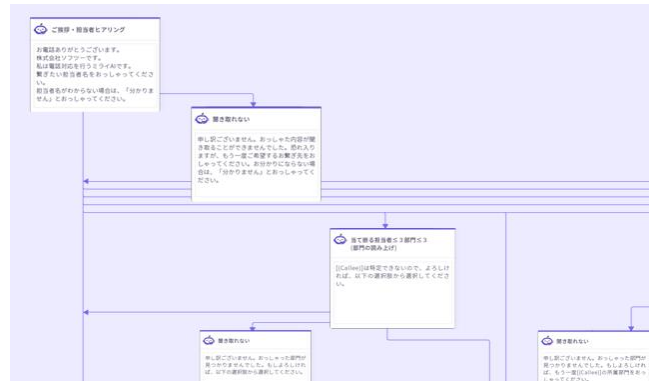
ご挨拶・担当者ヒアリング

お電話ありがとうございます。株式会社ソフツーです。私は電話対応を行うミライAIです。繋ぎたい担当者名をおっしゃってください。担当者名がわからない場合は、「分かりません」とおっしゃってください。

聞き取れない

申し訳ございません。おっしゃった内容が聞き取ることができませんでした。恐れ入りますが、もう一度ご希望するお繋ぎ先をおっしゃってください。お分かりにならない場合は、「分かりません」とおっしゃってください。

当て嵌る担当者≦3部門≦3 (部門の読み上げ)

[[Callee]]は特定できないので、よろしければ、以下の選択肢から選択してください。

聞き取れない

申し訳ございません。おっしゃった部門が見つかりませんでした。もしよろしければ、以下の選択肢から選択してください。

聞き取れない

申し訳ございません。おっしゃった部門が見つかりませんでした。もしよろしければ、もう一度[[Callee]]の所属部門をおっしゃってください。